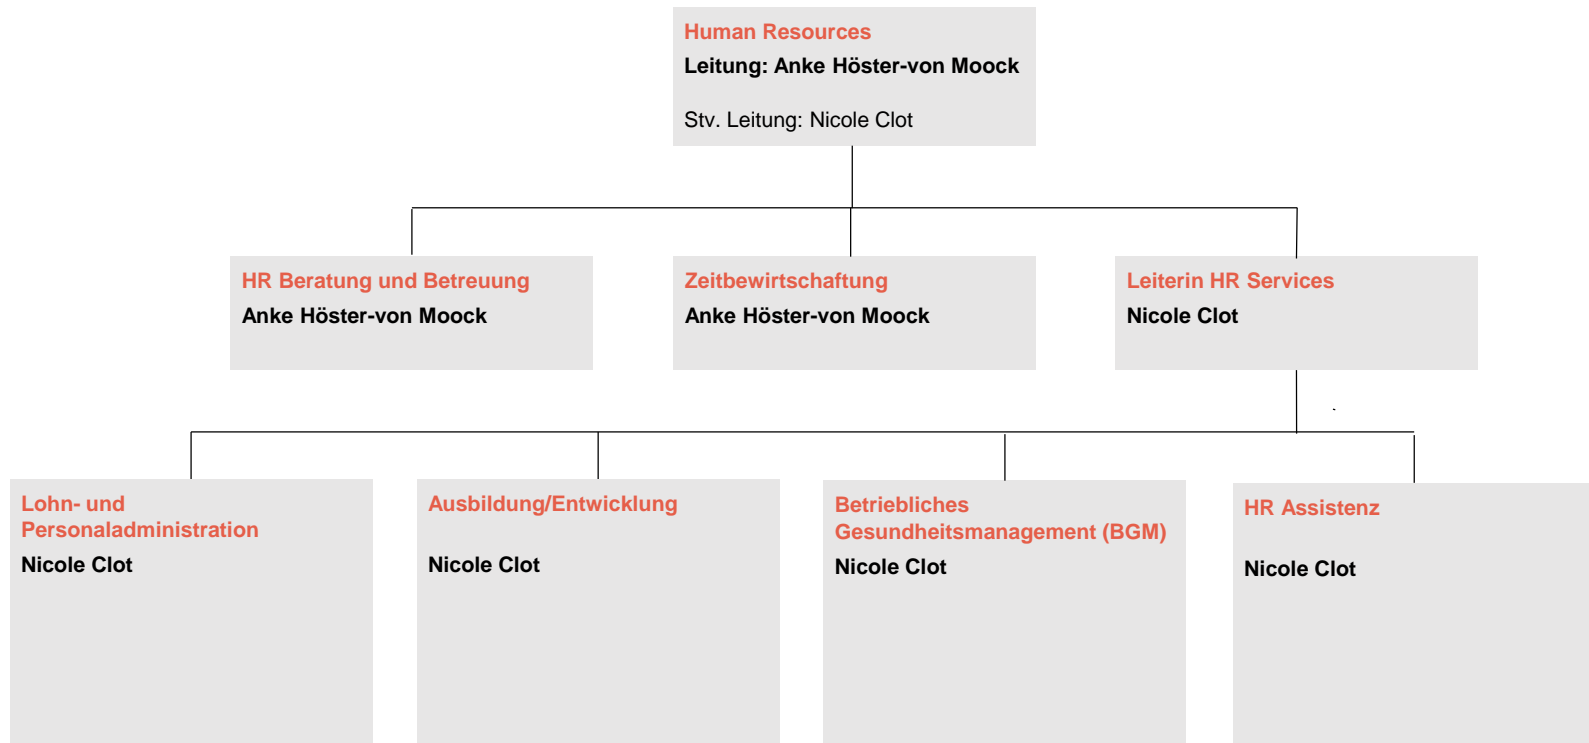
Human Resources
Leitung: Anke Höster-von Moock

Stv. Leitung: Nicole Clot

HR Beratung und Betreuung
Anke Höster-von Moock

Zeitbewirtschaftung
Anke Höster-von Moock

Leiterin HR Services
Nicole Clot

Lohn- und Personaladministration
Nicole Clot

Ausbildung/Entwicklung
Nicole Clot

Betriebliches Gesundheitsmanagement (BGM)
Nicole Clot

HR Assistenz
Nicole Clot